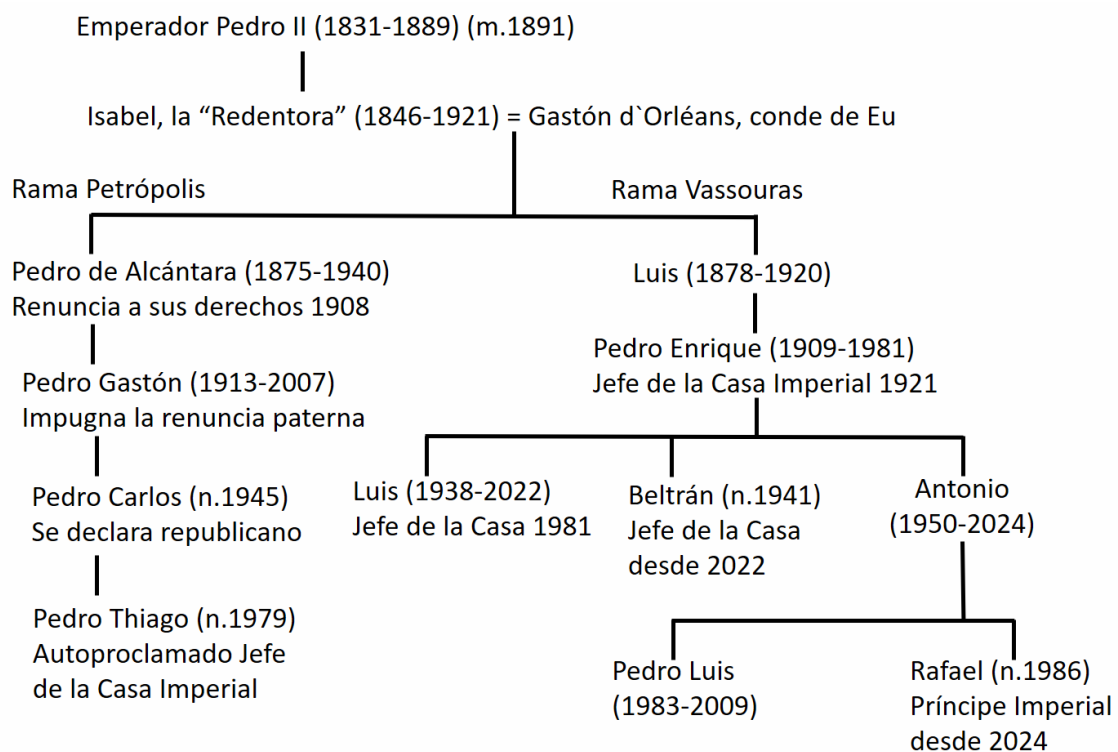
Emperador Pedro II (1831-1889) (m.1891)

Isabel, la “Redentora” (1846-1921) = Gastón d`Orléans, conde de Eu

Rama Petrópolis

Rama Vassouras

Pedro de Alcántara (1875-1940)
Renuncia a sus derechos 1908

Luis (1878-1920)

Pedro Gastón (1913-2007)
Impugna la renuncia paterna

Pedro Enrique (1909-1981)
Jefe de la Casa Imperial 1921

Pedro Carlos (n.1945)
Se declara republicano

Luis (1938-2022)
Jefe de la Casa 1981

Beltrán (n.1941)
Jefe de la Casa desde 2022

Antonio
(1950-2024)

Pedro Thiago (n.1979)
Autoproclamado Jefe de la Casa Imperial

Pedro Luis
(1983-2009)

Rafael (n.1986)
Príncipe Imperial desde 2024